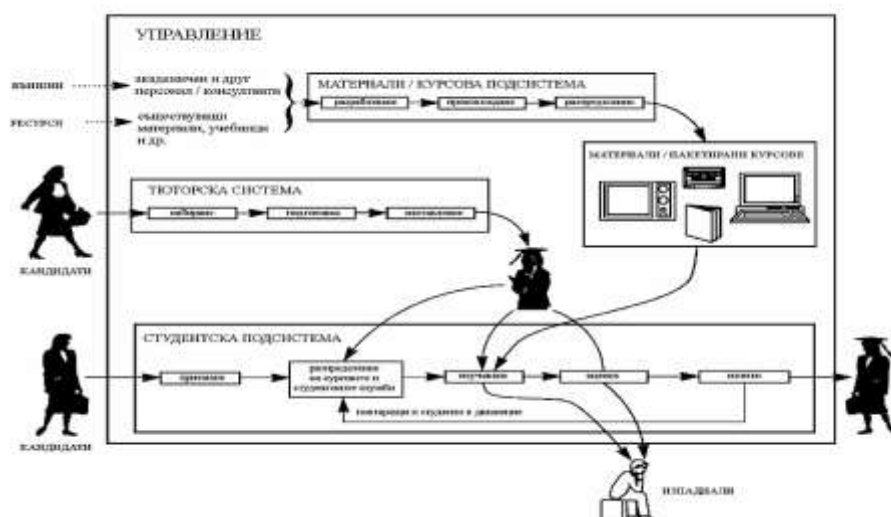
УПРАВЛЕНИЕ

външни

ресурси

академични и друг персонал / консултанти

съществуващи материали, учебници и др.

МАТЕРИАЛИ / КУРСОВА ПОДСИСТЕМА

разработване

производство

разпределение

МАТЕРИАЛИ / ПАКЕТИРАНИ КУРСОВЕ

ТЮТОРСКА СИСТЕМА

избиране

подготовка

назначаване

КАНДИДАТИ

СТУДЕНТСКА ПОДСИСТЕМА

приемане

разпределение на курсовете и студентските служби

изучаване

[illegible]

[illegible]

повтарящи се студенти в движение

КАНДИДАТИ

ИЗПАДНАЛИ